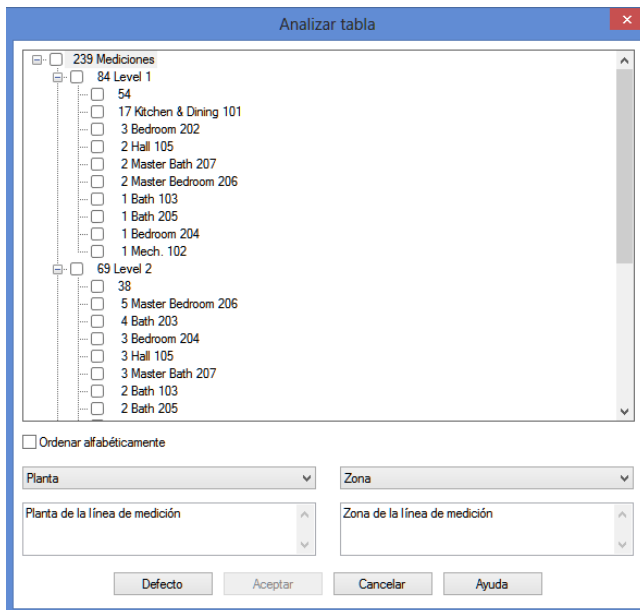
Analizar tabla

239 Mediciones
84 Level 1
54
17 Kitchen & Dining 101
3 Bedroom 202
2 Hall 105
2 Master Bath 207
2 Master Bedroom 206
1 Bath 103
1 Bath 205
1 Bedroom 204
1 Mech. 102
69 Level 2
38
5 Master Bedroom 206
4 Bath 203
3 Bedroom 204
3 Hall 105
3 Master Bath 207
2 Bath 103
2 Bath 205

Ordenar alfabéticamente

Planta
Zona

Planta de la línea de medición
Zona de la línea de medición

Defecto
Aceptar
Cancelar
Ayuda